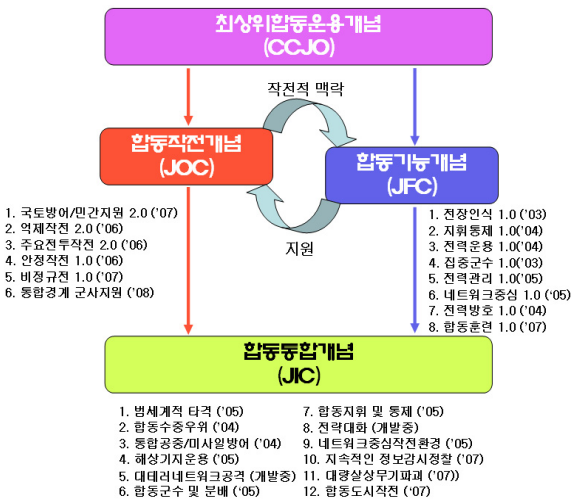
최상위합동운용개념
(CCJO)

작전적 맥락

합동작전개념
(JOC)

합동기능개념
(JFC)

지원

1. 국토방어/민간지원 2.0 ('07)
2. 억제작전 2.0 ('06)
3. 주요전투작전 2.0 ('06)
4. 안정작전 1.0 ('06)
5. 비정규전 1.0 ('07)
6. 통합경계 군사지원 ('08)

1. 전장인식 1.0 ('03)
2. 지휘통제 1.0('04)
3. 전력운용 1.0('04)
4. 집중군수 1.0('03)
5. 전력관리 1.0('05)
6. 네트워크중심 1.0 ('05)
7. 전력방호 1.0('04)
8. 합동훈련 1.0 ('07)

합동통합개념
(JIC)

1. 범세계적 타격 ('05)
2. 합동수중우위 ('04)
3. 통합공중/미사일방어 ('04)
4. 해상거지운용 ('05)
5. 대테러네트워크공격 (개발중)
6. 합동군수 및 분배 ('05)
7. 합동지휘 및 통제 ('05)
8. 전략대화 (개발중)
9. 네트워크중심작전환경 ('05)
10. 지속적인 정보감시정찰 ('07)
11. 대량살상무기파괴 ('07))
12. 합동도시작전 ('07)